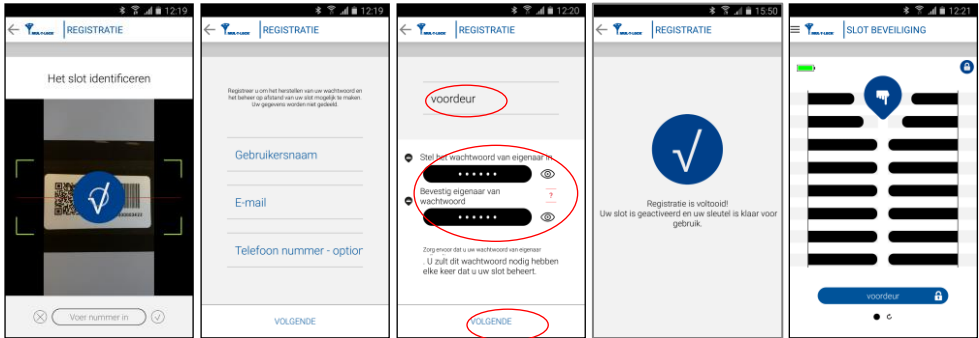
12:19
REGISTRATIE

Het slot identificeren

Voer nummer in

12:19
REGISTRATIE

Registreer u om het herstellen van uw wachtwoord en het beheer op afstand van uw slot mogelijk te maken. Uw gegevens worden niet gedeeld.

Gebruikersnaam

E-mail

Telefoon nummer - option

VOLGENDE

12:20
REGISTRATIE

voordeur

Stel het wachtwoord van eigenaar in

••••••

Bevestig eigenaar van wachtwoord

?

••••••

Zorg ervoor dat u uw wachtwoord van eigenaar

. U zult dit wachtwoord nodig hebben elke keer dat u uw slot beheert.

VOLGENDE

15:50
REGISTRATIE

Registratie is voltooid!
Uw slot is geactiveerd en uw sleutel is klaar voor gebruik.

12:21
SLOT BEVEILIGING

voordeur